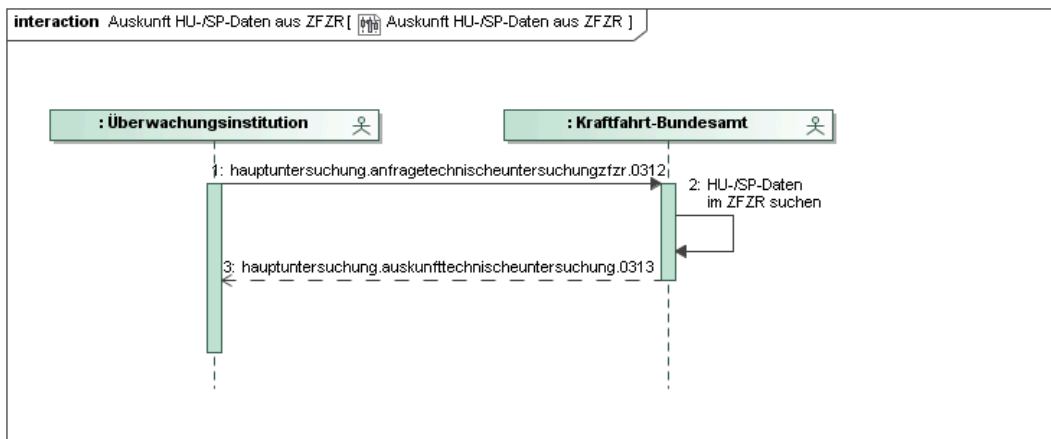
interaction Auskunft HU-/SP-Daten aus ZFZR [ Auskunft HU-/SP-Daten aus ZFZR ]

: Überwachungsinstitution

: Kraftfahrt-Bundesamt

1: hauptuntersuchung.anfragetechnischeuntersuchungzfzr.0312

2: HU-/SP-Daten im ZFZR suchen

3: hauptuntersuchung.auskunfttechnischeuntersuchung.0313